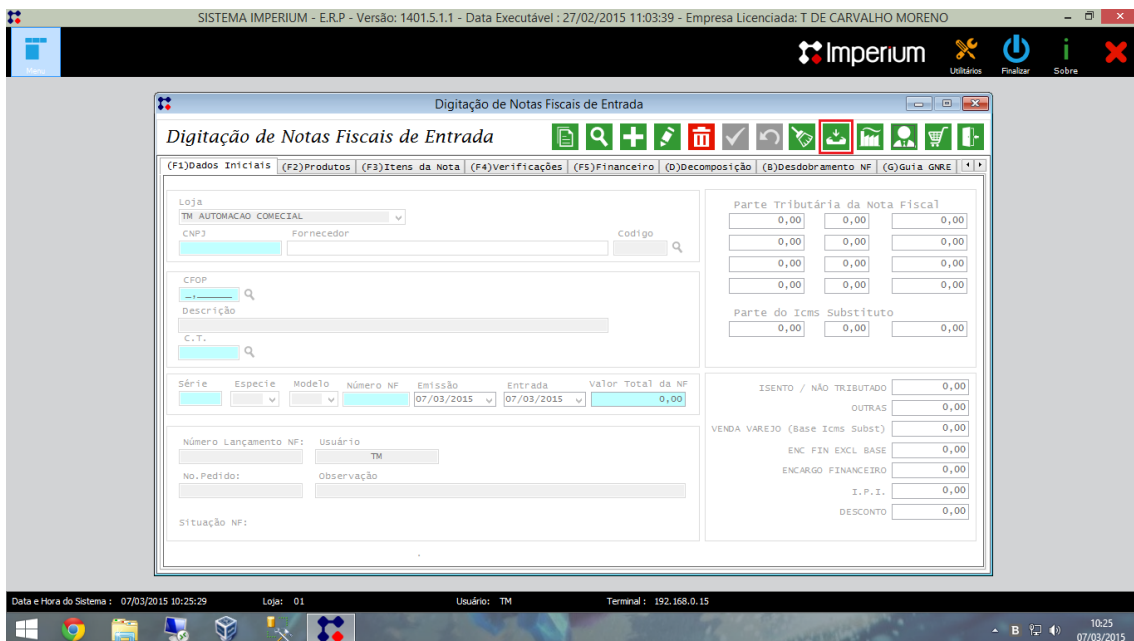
SISTEMA IMPERIUM - E.R.P - Versão: 1401.5.1.1 - Data Executável : 27/02/2015 11:03:39 - Empresa Licenciada: T DE CARVALHO MORENO

Menu

Imperium

Utilitários

Finalizar

Sobre

Digitação de Notas Fiscais de Entrada

Digitação de Notas Fiscais de Entrada

(F1)Dados Iniciais | (F2)Produtos | (F3)Itens da Nota | (F4)Verificações | (F5)Financeiro | (D)Decomposição | (B)Desdobramento NF | (G)Guia GNRE

Loja
TM AUTOMACAO COMECIAL

CNPJ

Fornecedor

Codigo

CFOP
_._____

Descrição

C.T.

Série

Especie

Modelo

Número NF

Emissão
07/03/2015

Entrada
07/03/2015

Valor Total da NF
0,00

Número Lançamento NF:

Usuário
TM

No.Pedido:

Observação

Situação NF:

Parte Tributária da Nota Fiscal

| 0,00 | 0,00 | 0,00 |
|---|---|---|
| 0,00 | 0,00 | 0,00 |
| 0,00 | 0,00 | 0,00 |
| 0,00 | 0,00 | 0,00 |

Parte do Icms Substituto

| 0,00 | 0,00 | 0,00 |
|---|---|---|

ISENTO / NÃO TRIBUTADO 0,00

OUTRAS 0,00

VENDA VAREJO (Base Icms Subst) 0,00

ENC FIN EXCL BASE 0,00

ENCARGO FINANCEIRO 0,00

I.P.I. 0,00

DESCONTO 0,00

Data e Hora do Sistema : 07/03/2015 10:25:29    Loja: 01    Usuário: TM    Terminal : 192.168.0.15

10:25
07/03/2015